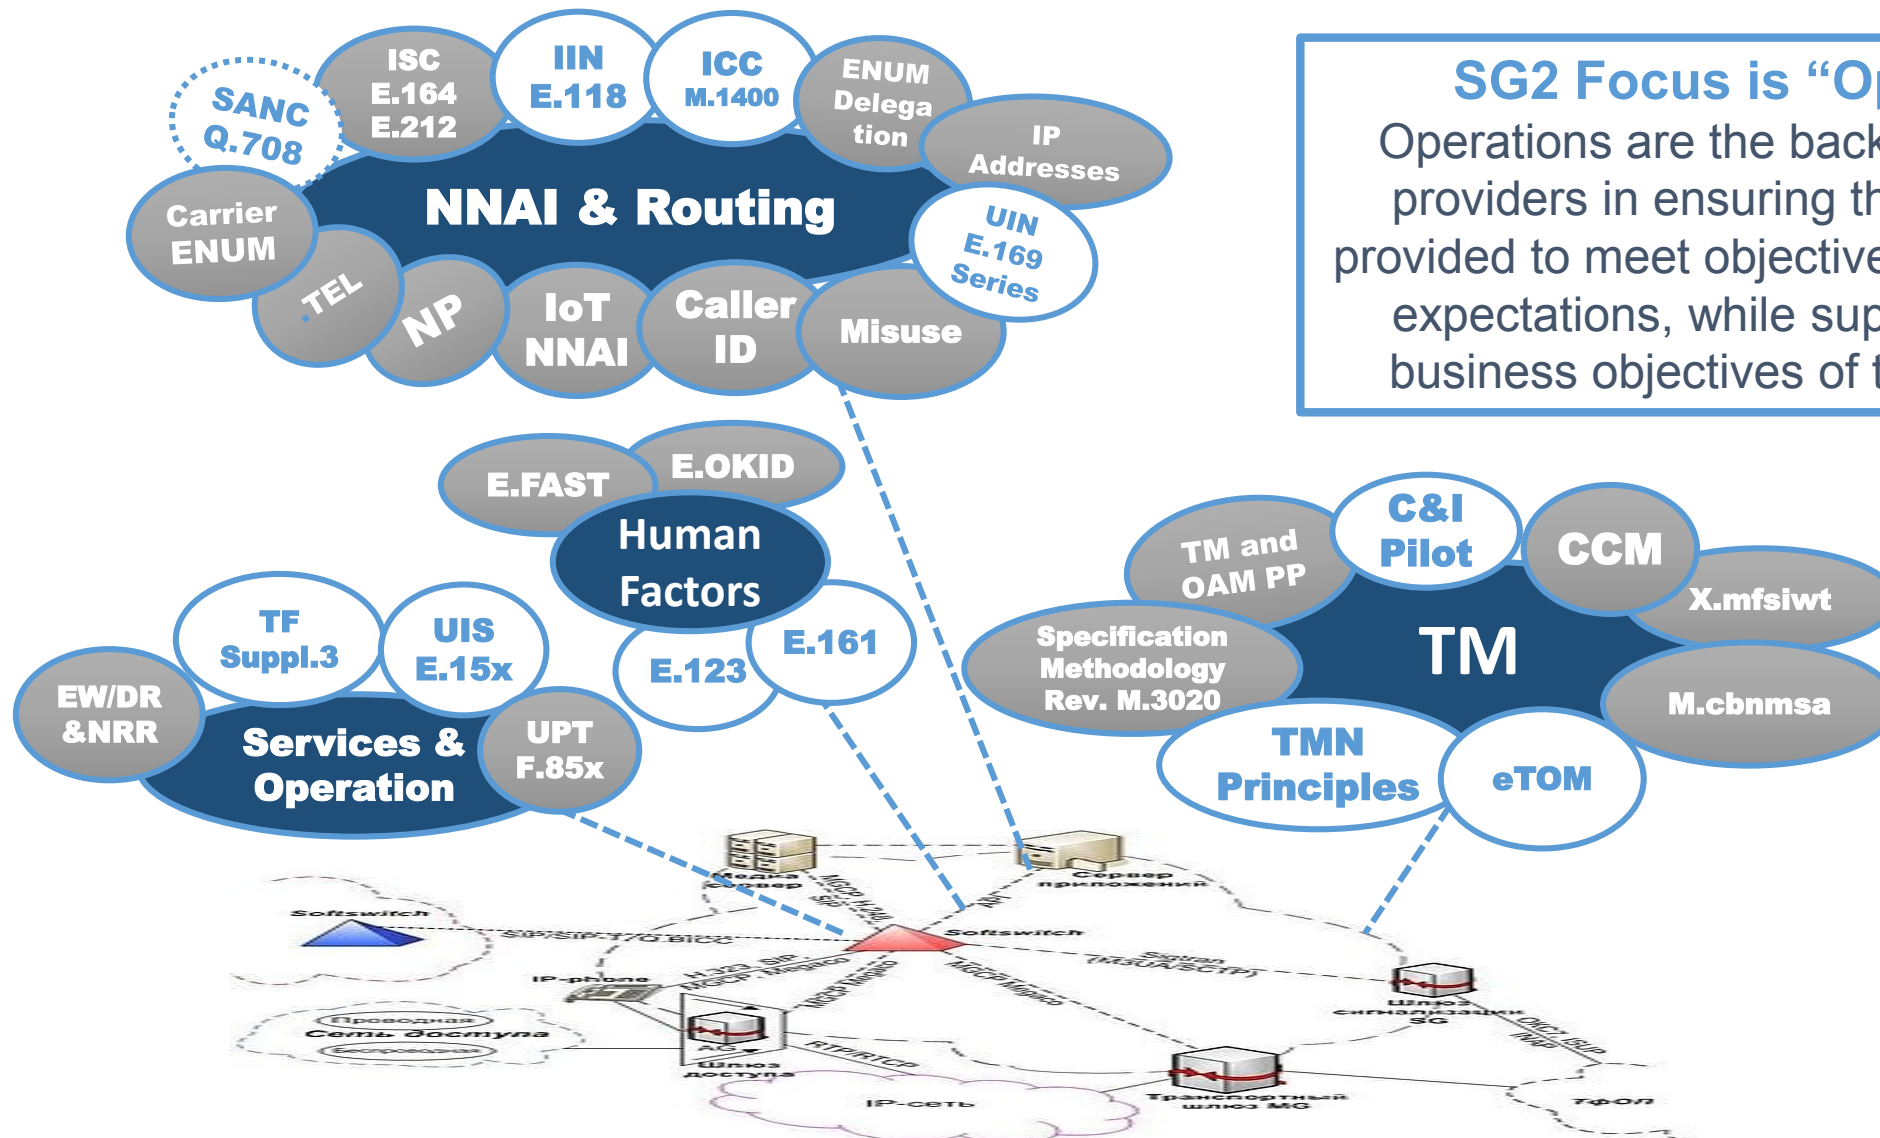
SANC Q.708

ISC E.164 E.212

IIN E.118

ICC M.1400

ENUM Delegation

IP Addresses

NNAI & Routing

Carrier ENUM

.TEL

NP

IoT NNAI

Caller ID

Misuse

UIN E.169 Series

SG2 Focus is “Op

Operations are the back providers in ensuring th provided to meet objective expectations, while sup business objectives of t

E.FAST

E.OKID

Human Factors

E.123

E.161

TF Suppl.3

UIS E.15x

EW/DR &NRR

Services & Operation

UPT F.85x

TM and OAM PP

C&I Pilot

CCM

X.mfsiwt

Specification Methodology Rev. M.3020

TM

M.cbnmsa

TMN Principles

eTOM

Медиа сервер

Сервер приложений

Softswitch

Softswitch

SIP/SIP-T/Q.BICC

IP-phone

H.323, SIP, MGCP, Megaco

MGCP, H.248, SIP

API

MGCP, Megaco

Sigtran (M3UA/SCTP)

Проводная

Сеть доступа

Беспроводная

AG

Шлюз доступа

RTP/RTCP

Шлюз сигнализации SG

OKC7 ISUP

Транспортный шлюз MG

IP-сеть

ТфОП